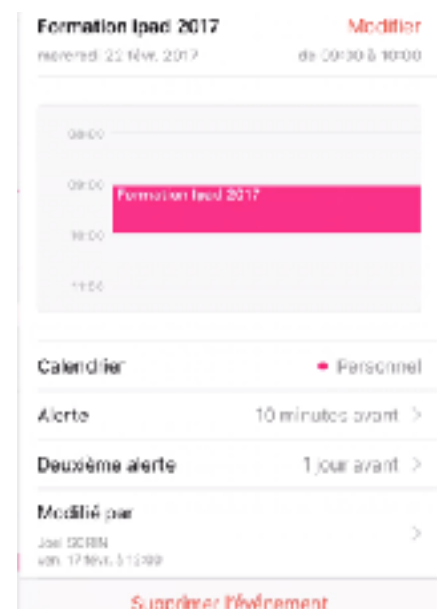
Formation Ipad 2017
Modifier
mercredi 22 févr. 2017
de 09:00 à 10:00

08:00
09:00
Formation Ipad 2017
10:00
11:00

Calendrier
Personnel

Alerte
10 minutes avant >

Deuxième alerte
1 jour avant >

Modifié par
Joel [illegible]
ven. 17 févr. à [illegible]
>

Supprimer l'événement